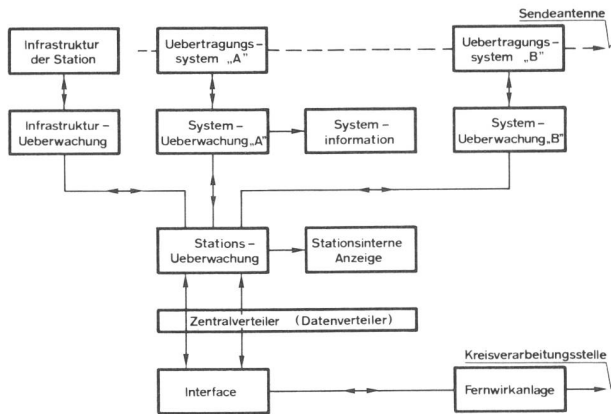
Sendeantenne

Infrastruktur der Station

Uebertragungs-system „A"

Uebertragungs-system „B"

Infrastruktur-Ueberwachung

System-Ueberwachung „A"

System-information

System-Ueberwachung „B"

Stations-Ueberwachung

Stationsinterne Anzeige

Zentralverteiler (Datenverteiler)

Kreisverarbeitungsstelle

Interface

Fernwirkanlage